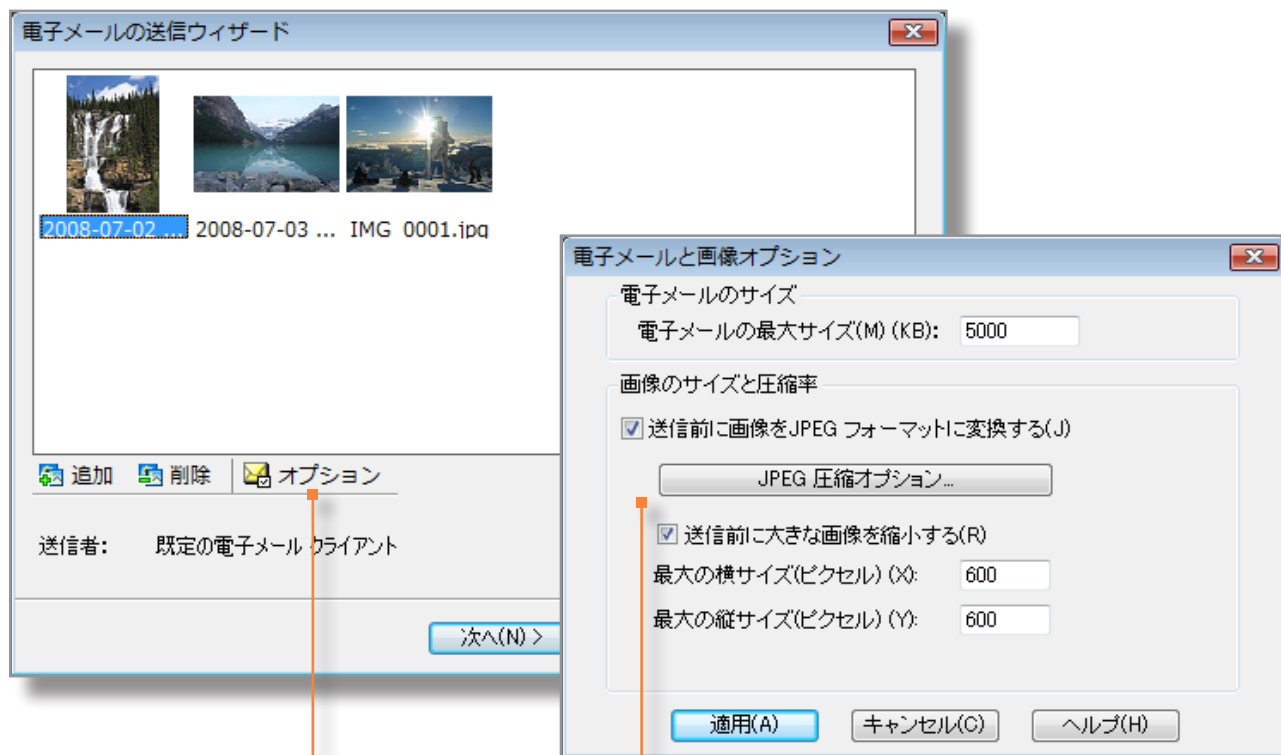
電子メールの送信ウィザード

2008-07-02 ...
2008-07-03 ...
IMG_0001.jpg

追加
削除
オプション

送信者: 既定の電子メール クライアント

次へ(N) >

電子メールと画像オプション

電子メールのサイズ
電子メールの最大サイズ(M) (KB): 5000

画像のサイズと圧縮率
送信前に画像をJPEG フォーマットに変換する(J)
JPEG 圧縮オプション...
送信前に大きな画像を縮小する(R)
最大の横サイズ(ピクセル) (X): 600
最大の縦サイズ(ピクセル) (Y): 600

適用(A)
キャンセル(C)
ヘルプ(H)